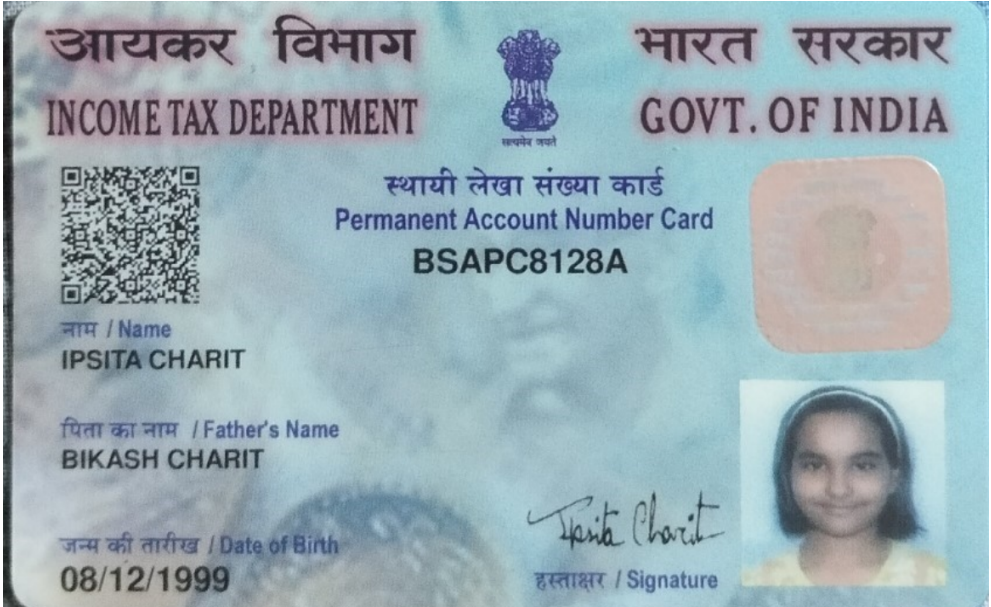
आयकर विभाग
INCOME TAX DEPARTMENT
सत्यमेव जयते
भारत सरकार
GOVT. OF INDIA

स्थायी लेखा संख्या कार्ड
Permanent Account Number Card
BSAPC8128A

नाम / Name
IPSITA CHARIT

पिता का नाम / Father's Name
BIKASH CHARIT

जन्म की तारीख / Date of Birth
08/12/1999

Ipsita Charit
हस्ताक्षर / Signature